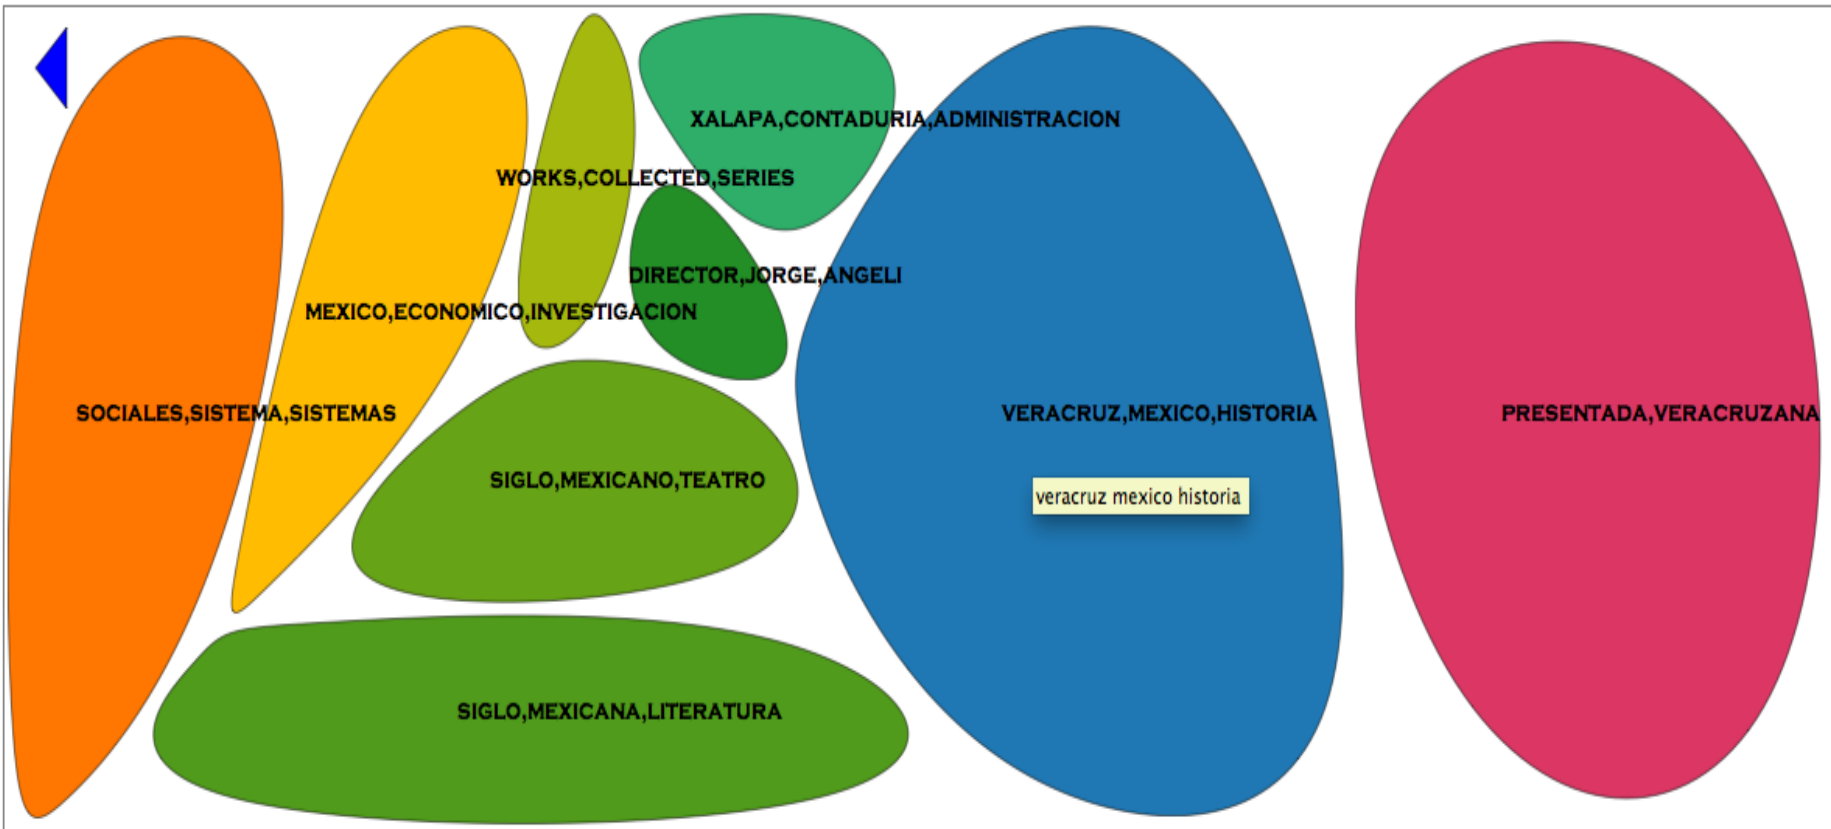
XALAPA,CONTADURIA,ADMINISTRACION

WORKS,COLLECTED,SERIES

DIRECTOR,JORGE,ANGELI

MEXICO,ECONOMICO,INVESTIGACION

SOCIALES,SISTEMA,SISTEMAS

VERACRUZ,MEXICO,HISTORIA

PRESENTADA,VERACRUZANA

veracruz mexico historia

SIGLO,MEXICANO,TEATRO

SIGLO,MEXICANA,LITERATURA